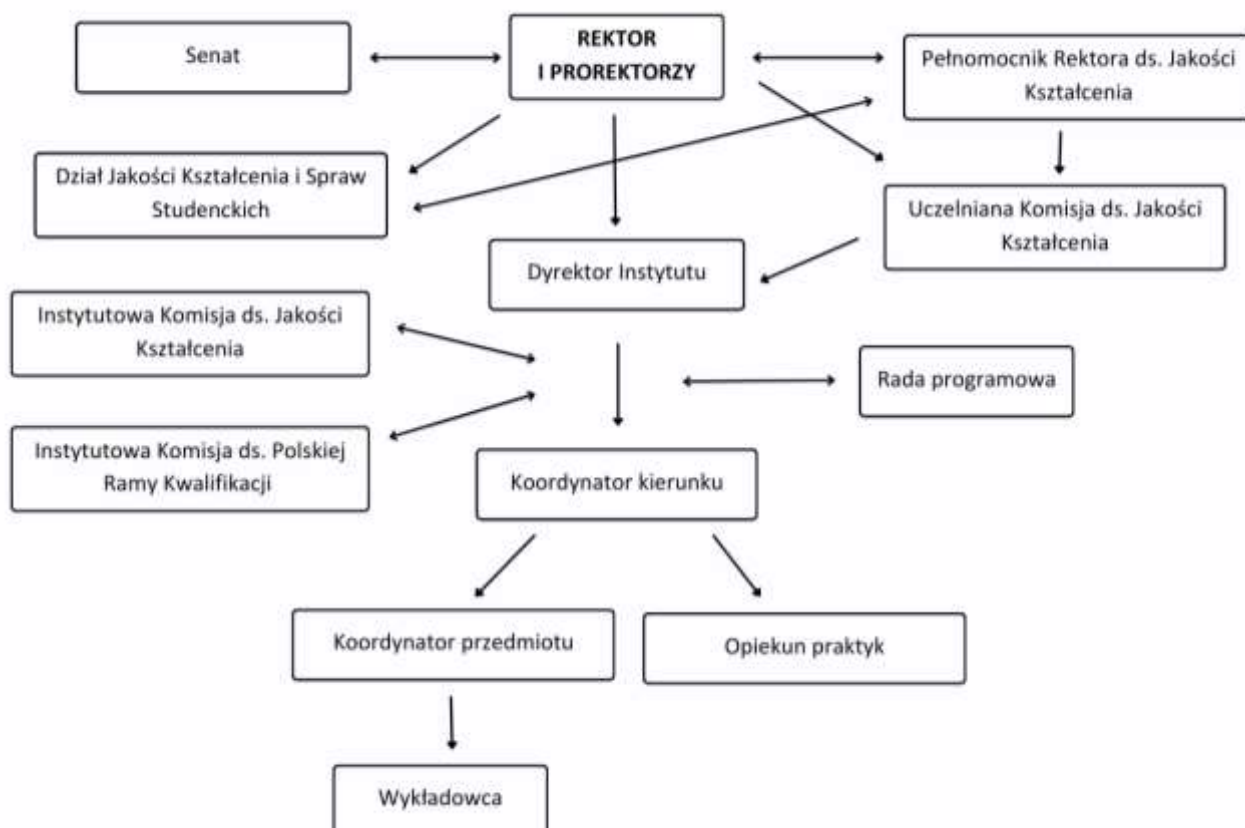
Senat

REKTOR
I PROREKTORZY

Pełnomocnik Rektora ds. Jakości Kształcenia

Dział Jakości Kształcenia i Spraw Studenckich

Uczelniana Komisja ds. Jakości Kształcenia

Dyrektor Instytutu

Instytutowa Komisja ds. Jakości Kształcenia

Rada programowa

Instytutowa Komisja ds. Polskiej Ramy Kwalifikacji

Koordynator kierunku

Koordynator przedmiotu

Opiekun praktyk

Wykładowca